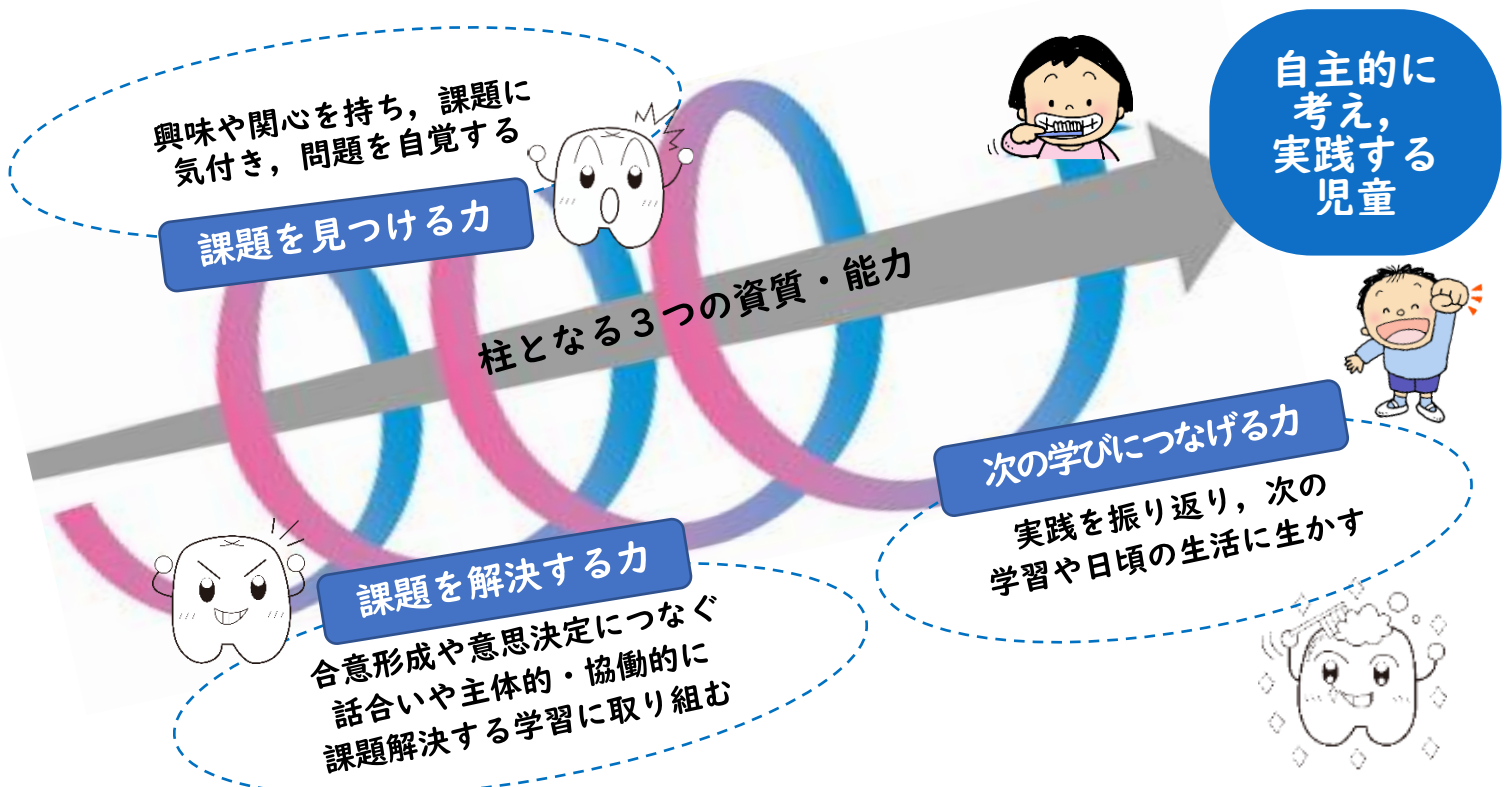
興味や関心を持ち，課題に気付き，問題を自覚する

課題を見つける力

柱となる３つの資質・能力

自主的に考え，実践する児童

次の学びにつなげる力

実践を振り返り，次の学習や日頃の生活に生かす

課題を解決する力

合意形成や意思決定につなぐ話合いや主体的・協働的に課題解決する学習に取り組む